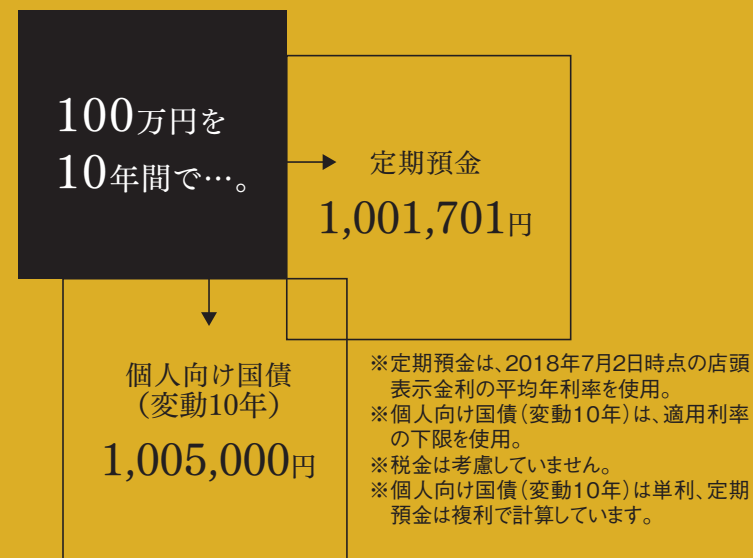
100万円を
10年間で…。

定期預金
1,001,701円

個人向け国債
（変動10年）
1,005,000円

※定期預金は、2018年7月2日時点の店頭表示金利の平均年利率を使用。
※個人向け国債（変動10年）は、適用利率の下限を使用。
※税金は考慮していません。
※個人向け国債（変動10年）は単利、定期預金は複利で計算しています。